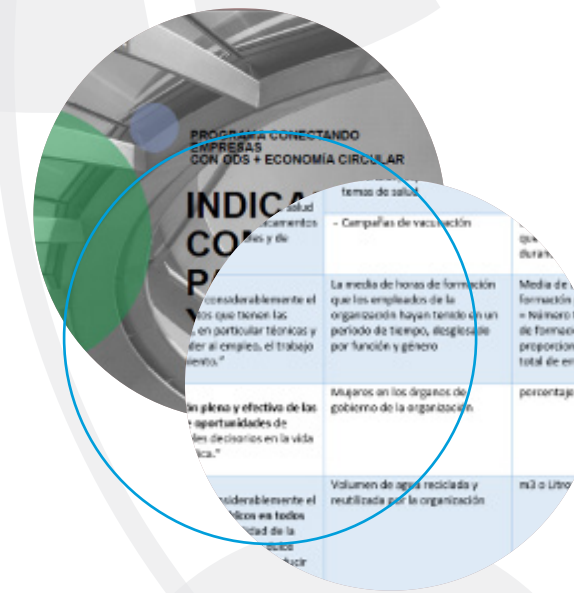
PROGRAMA CONECTANDO EMPRESAS
CON ODS + ECONOMÍA CIRCULAR

INDICA
CO
P
Y

temas de salud

salud
camentos
as y de

– Campañas de vacunación

qu
duran

considerablemente el
tos que tienen las
en particular técnicas y
der al empleo, el trabajo
ento."

La media de horas de formación que los empleados de la organización hayan tenido en un periodo de tiempo, desglosado por función y género

Media de
formación
– Número
de formac
proporcion
total de em

ón plena y efectiva de las
oportunidades de
les decisorios en la vida
ica."

Mujeres en los órganos de gobierno de la organización

porcentaje

onsiderablemente el
blicos en todos
lidad de la
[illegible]
ducir

Volumen de agua reciclada y reutilizada por la organización

m3 o Litro